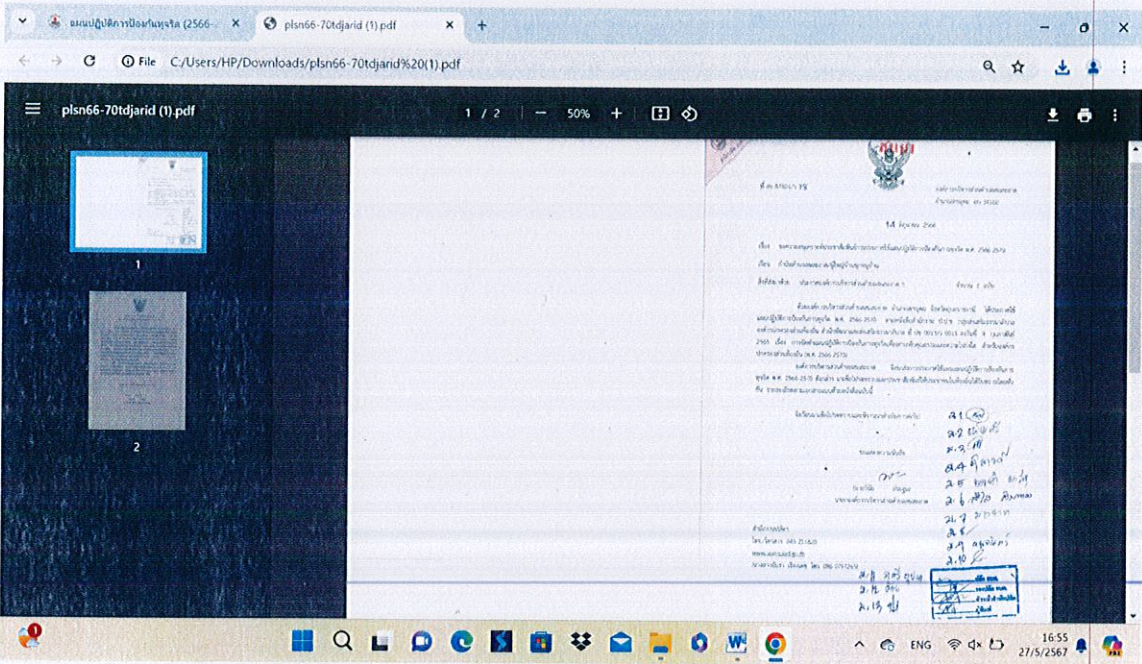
แผนปฏิบัติการป้องกันทุจริต (2566-... × plsn66-70tdjarid (1).pdf × +

File C:/Users/HP/Downloads/plsn66-70tdjarid%20(1).pdf

plsn66-70tdjarid (1).pdf 1 / 2 − 50% +

1

2

14 มิถุนายน 2566

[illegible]

ก.1
ก.2
ก.3
ก.4
ก.5
ก.6
ก.7
ก.8
ก.9
ก.10
ก.11
ก.12
ก.13

ENG 16:55 27/5/2567